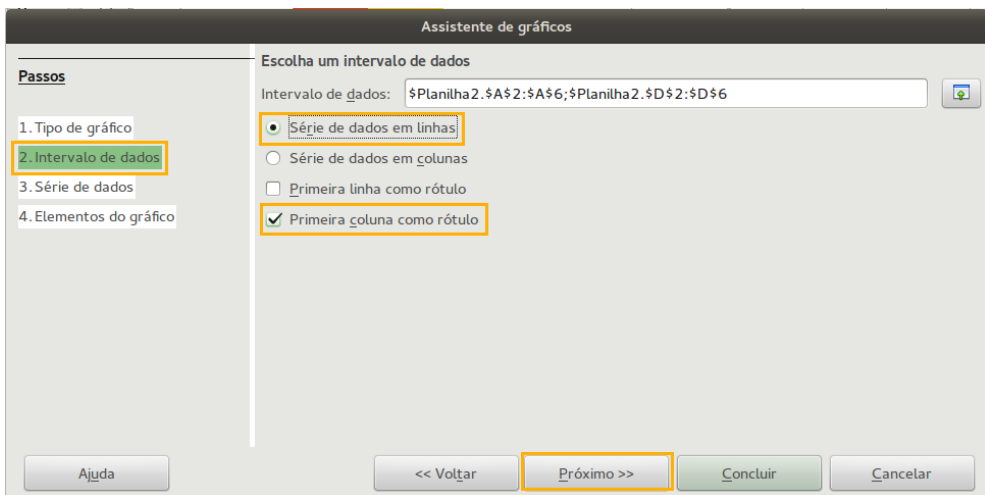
Assistente de gráficos

Passos

1. Tipo de gráfico
2. Intervalo de dados
3. Série de dados
4. Elementos do gráfico

Escolha um intervalo de dados

Intervalo de dados: $Planilha2.$A$2:$A$6;$Planilha2.$D$2:$D$6

Série de dados em linhas

Série de dados em colunas

Primeira linha como rótulo

Primeira coluna como rótulo

Ajuda

<< Voltar

Próximo >>

Concluir

Cancelar